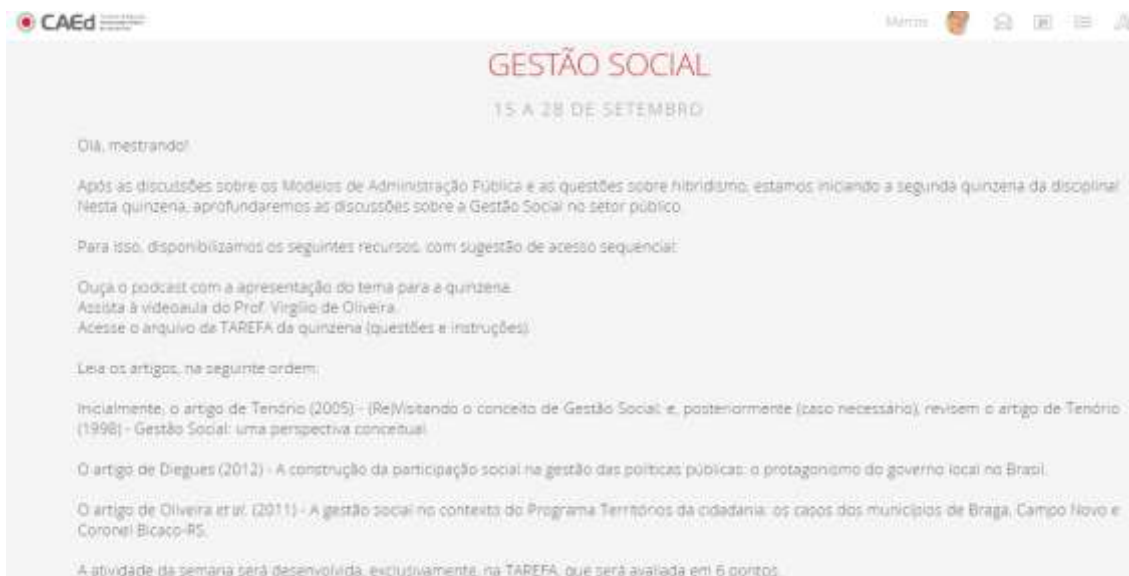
CAEd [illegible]

Márcio

GESTÃO SOCIAL

15 A 28 DE SETEMBRO

Olá, mestrando!

Após as discussões sobre os Modelos de Administração Pública e as questões sobre hibridismo, estamos iniciando a segunda quinzena da disciplina! Nesta quinzena, aprofundaremos as discussões sobre a Gestão Social no setor público.

Para isso, disponibilizamos os seguintes recursos, com sugestão de acesso sequencial:

Ouça o podcast com a apresentação do tema para a quinzena.
Assista à videoaula do Prof. Virgílio de Oliveira.
Acesse o arquivo da TAREFA da quinzena (questões e instruções).

Leia os artigos, na seguinte ordem:

Inicialmente, o artigo de Tenório (2005) - (Re)Visitando o conceito de Gestão Social; e, posteriormente (caso necessário), revisem o artigo de Tenório (1998) - Gestão Social: uma perspectiva conceitual.

O artigo de Diegues (2012) - A construção da participação social na gestão das políticas públicas: o protagonismo do governo local no Brasil.

O artigo de Oliveira et al. (2011) - A gestão social no contexto do Programa Territórios da cidadania: os casos dos municípios de Braga, Campo Novo e Coronel Bicaco-RS.

A atividade da semana será desenvolvida, exclusivamente, na TAREFA, que será avaliada em 6 pontos.